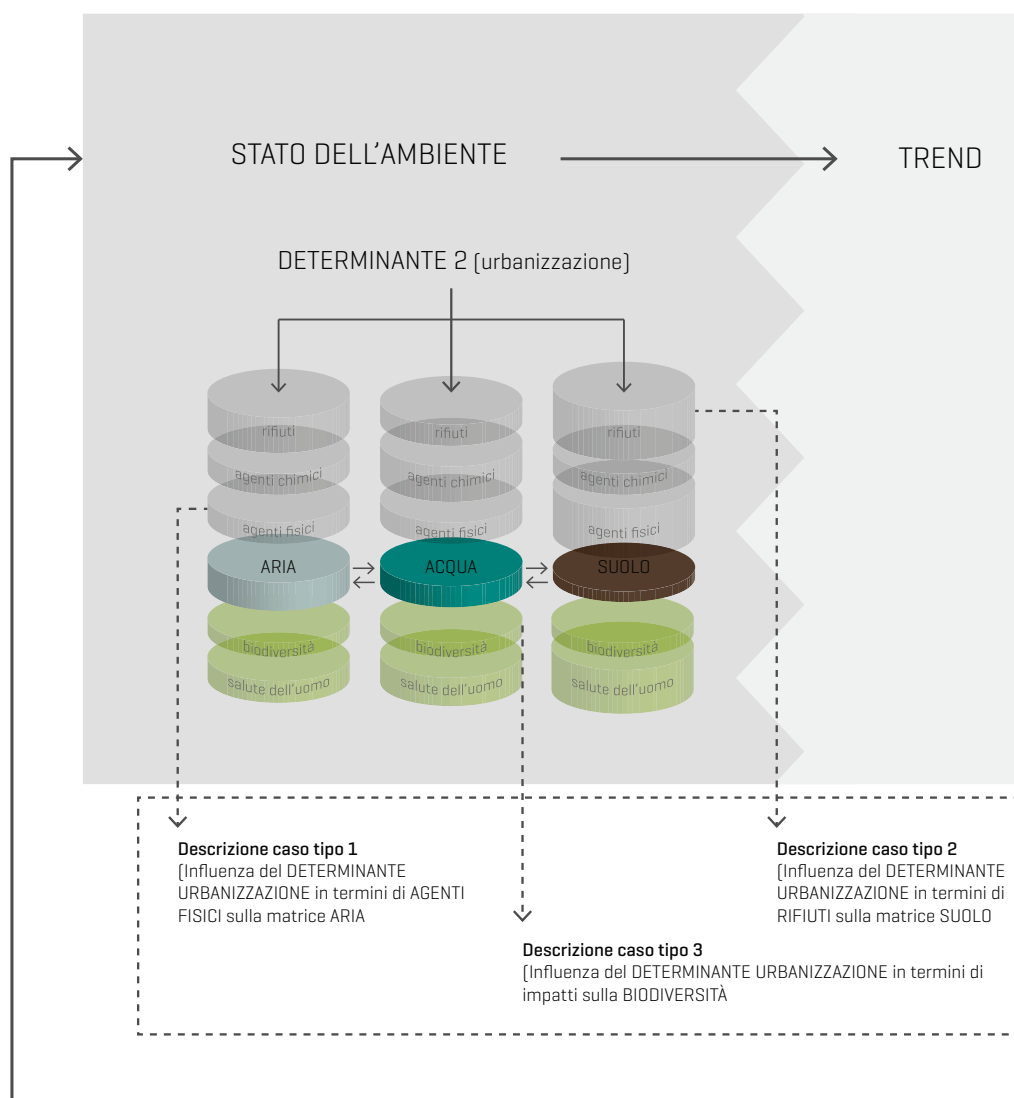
STATO DELL'AMBIENTE

TREND

DETERMINANTE 2 (urbanizzazione)

rifiuti
agenti chimici
agenti fisici
ARIA
biodiversità
salute dell'uomo

rifiuti
agenti chimici
agenti fisici
ACQUA
biodiversità
salute dell'uomo

rifiuti
agenti chimici
agenti fisici
SUOLO
biodiversità
salute dell'uomo

Descrizione caso tipo 1
(Influenza del DETERMINANTE URBANIZZAZIONE in termini di AGENTI FISICI sulla matrice ARIA

Descrizione caso tipo 2
(Influenza del DETERMINANTE URBANIZZAZIONE in termini di RIFIUTI sulla matrice SUOLO

Descrizione caso tipo 3
(Influenza del DETERMINANTE URBANIZZAZIONE in termini di impatti sulla BIODIVERSITÀ